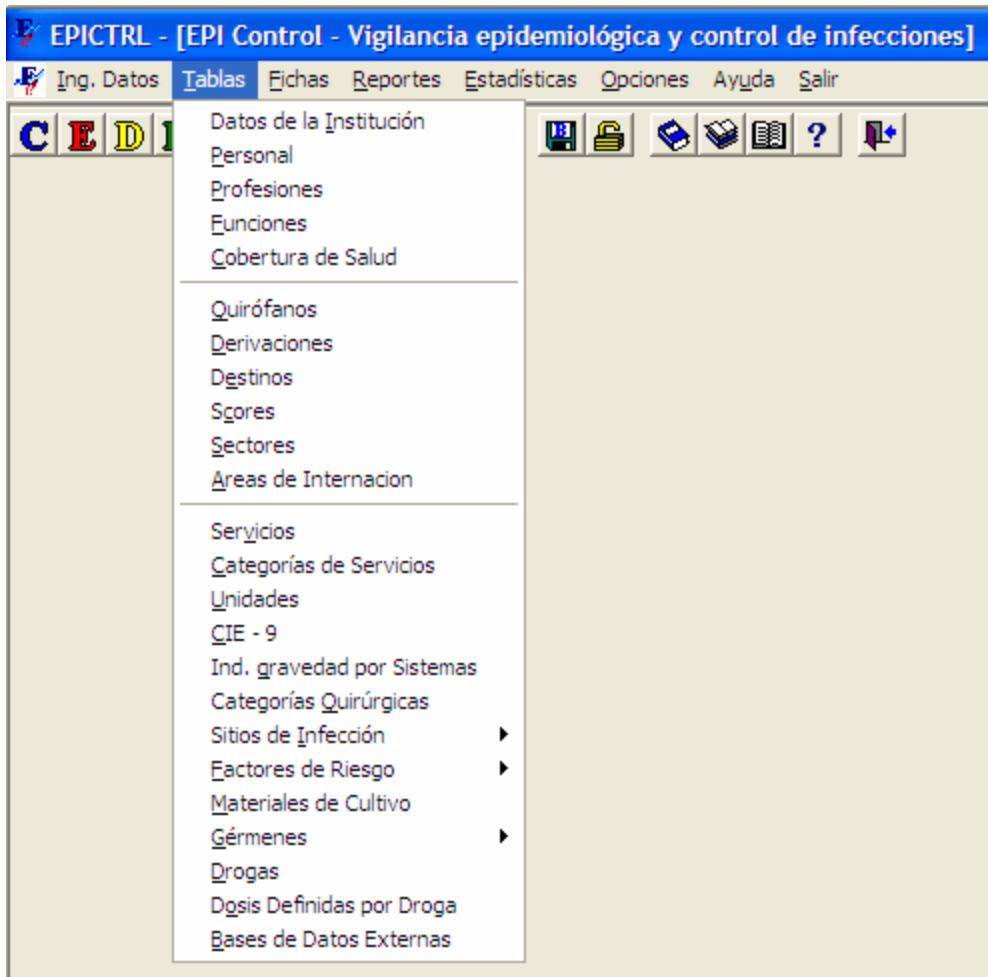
EPICTRL - [EPI Control - Vigilancia epidemiológica y control de infecciones]

Ing. Datos Tablas Fichas Reportes Estadísticas Opciones Ayuda Salir

C E D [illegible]

?

Datos de la Institución
Personal
Profesiones
Funciones
Cobertura de Salud

Quirófanos
Derivaciones
Destinos
Scores
Sectores
Areas de Internacion

Servicios
Categorías de Servicios
Unidades
CIE - 9
Ind. gravedad por Sistemas
Categorías Quirúrgicas
Sitios de Infección
Factores de Riesgo
Materiales de Cultivo
Gérmenes
Drogas
Dosis Definidas por Droga
Bases de Datos Externas